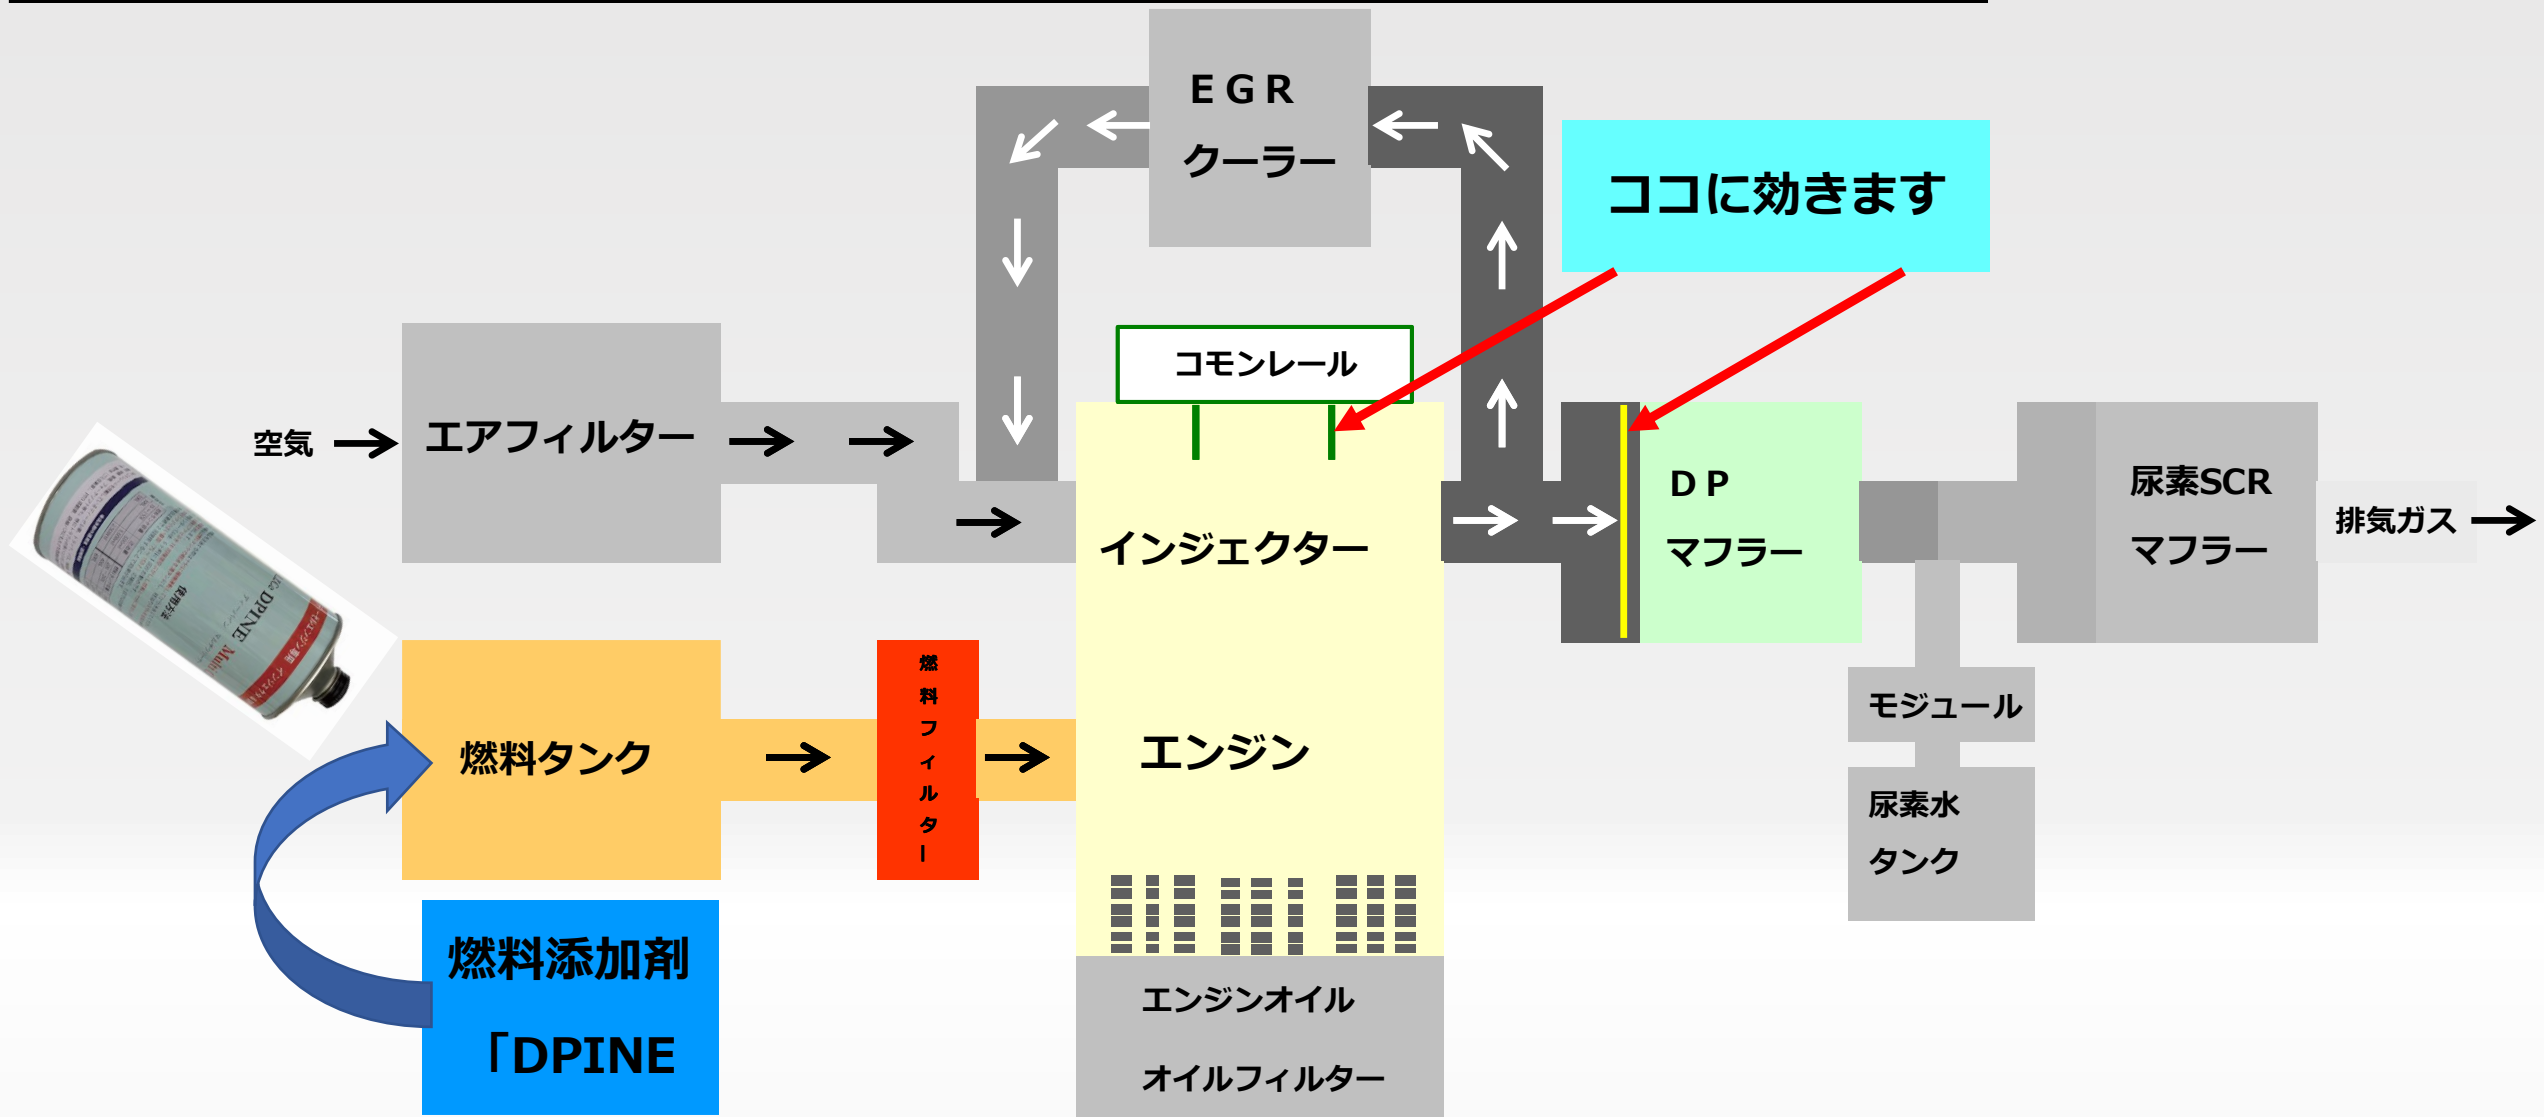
EGR
クーラー

ココに効きます

コモンレール

空気

エアフィルター

インジェクター

DP
マフラー

尿素SCR
マフラー

排気ガス

モジュール

尿素水
タンク

燃料タンク

燃料フィルター

エンジン

燃料添加剤
「DPINE

エンジンオイル
オイルフィルター

DPINE Multi